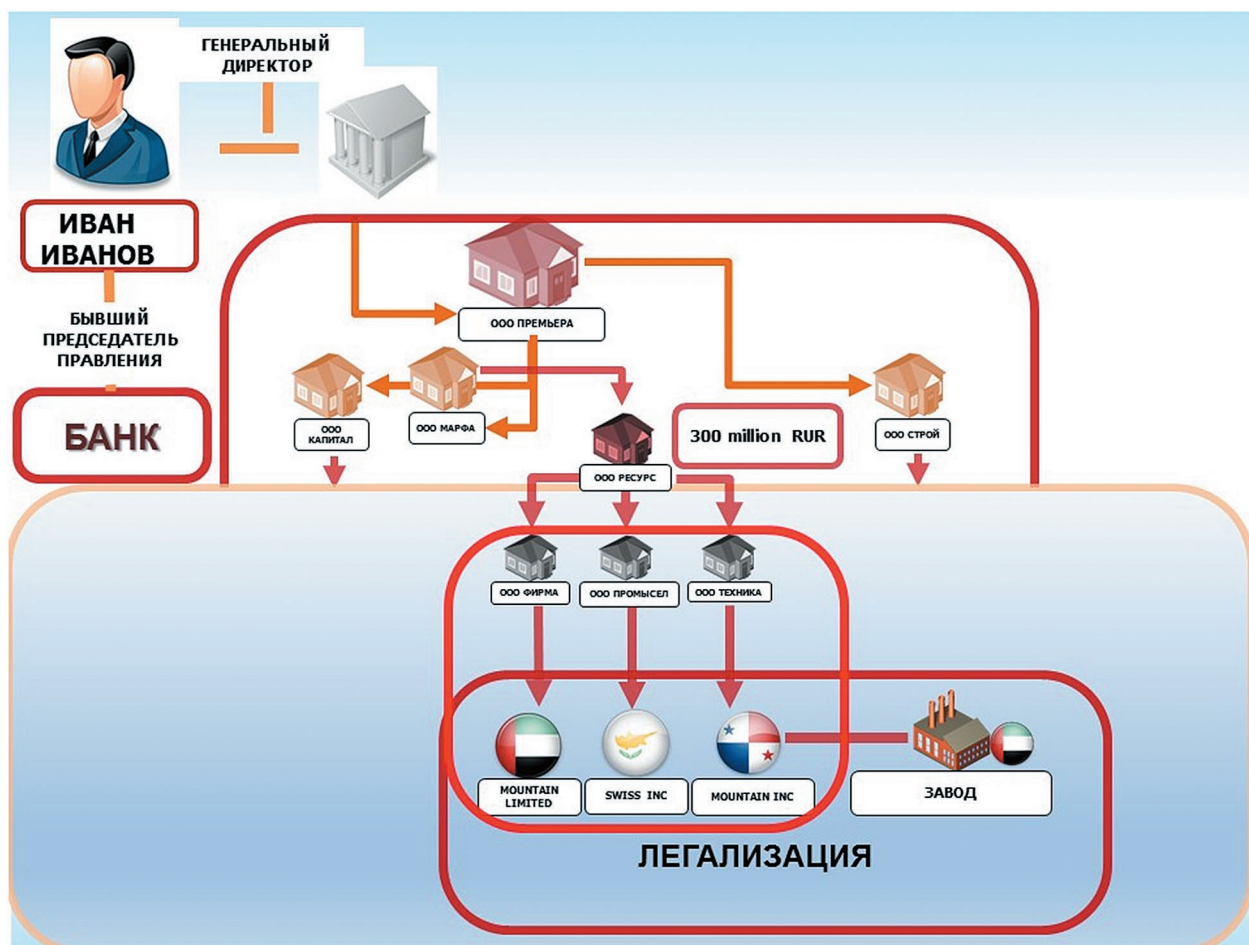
ГЕНЕРАЛЬНЫЙ ДИРЕКТОР

ИВАН ИВАНОВ

БЫВШИЙ ПРЕДСЕДАТЕЛЬ ПРАВЛЕНИЯ

БАНК

ООО ПРЕМЬЕРА

ООО КАПИТАЛ

ООО МАРФА

ООО РЕСУРС

300 million RUR

ООО СТРОЙ

ООО ФИРМА

ООО ПРОМЫСЕЛ

ООО ТЕХНИКА

MOUNTAIN LIMITED

SWISS INC

MOUNTAIN INC

ЗАВОД

ЛЕГАЛИЗАЦИЯ